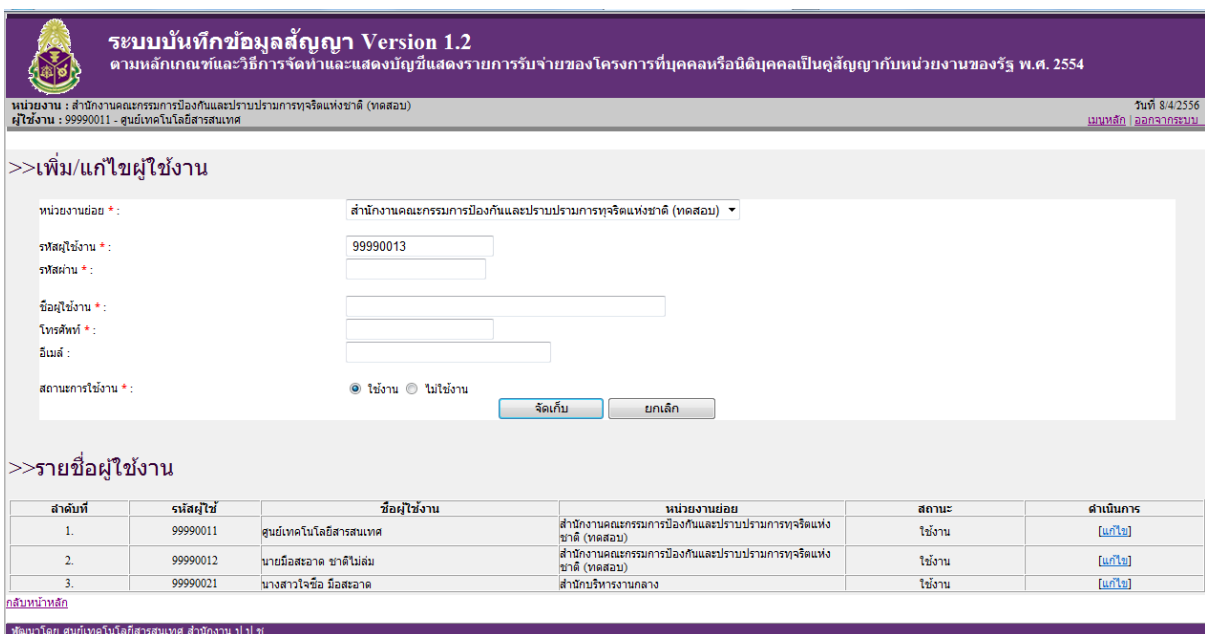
ระบบบันทึกข้อมูลสัญญา Version 1.2
ตามหลักเกณฑ์และวิธีการจัดทำและแสดงบัญชีแสดงรายการรับจ่ายของโครงการที่บุคคลหรือนิติบุคคลเป็นคู่สัญญากับหน่วยงานของรัฐ พ.ศ. 2554

หน่วยงาน : สำนักงานคณะกรรมการป้องกันและปราบปรามการทุจริตแห่งชาติ (ทดสอบ)
ผู้ใช้งาน : 99990011 - ศูนย์เทคโนโลยีสารสนเทศ

วันที่ 8/4/2556
เมนูหลัก | ออกจากระบบ

>>เพิ่ม/แก้ไขผู้ใช้งาน

หน่วยงานย่อย * : สำนักงานคณะกรรมการป้องกันและปราบปรามการทุจริตแห่งชาติ (ทดสอบ)

รหัสผู้ใช้งาน * : 99990013
รหัสผ่าน * :

ชื่อผู้ใช้งาน * :
โทรศัพท์ * :
อีเมล์ :

สถานะการใช้งาน * : ใช้งาน ไม่ใช้งาน

จัดเก็บ ยกเลิก

>>รายชื่อผู้ใช้งาน

| ลำดับที่ | รหัสผู้ใช้ | ชื่อผู้ใช้งาน | หน่วยงานย่อย | สถานะ | ดำเนินการ |
|---|---|---|---|---|---|
| 1. | 99990011 | ศูนย์เทคโนโลยีสารสนเทศ | สำนักงานคณะกรรมการป้องกันและปราบปรามการทุจริตแห่งชาติ (ทดสอบ) | ใช้งาน | [แก้ไข] |
| 2. | 99990012 | นายมือสะอาด ชาติไม่ล่ม | สำนักงานคณะกรรมการป้องกันและปราบปรามการทุจริตแห่งชาติ (ทดสอบ) | ใช้งาน | [แก้ไข] |
| 3. | 99990021 | นางสาวใจซื่อ มือสะอาด | สำนักบริหารงานกลาง | ใช้งาน | [แก้ไข] |

กลับหน้าหลัก

พัฒนาโดย ศูนย์เทคโนโลยีสารสนเทศ สำนักงาน ป.ป.ช.